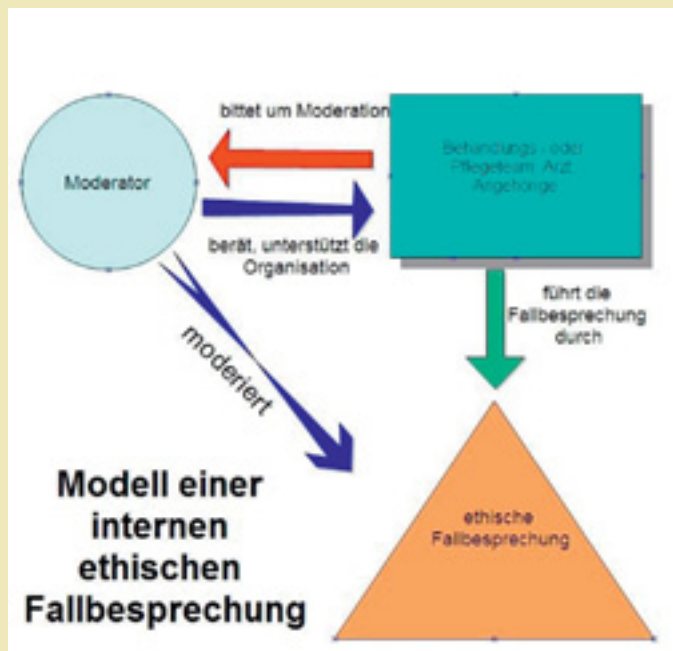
bittet um Moderation

Behandlungs- oder Pflegeteam, Arzt, Angehörige

Moderator

berät, unterstützt die Organisation

führt die Fallbesprechung durch

moderiert

Modell einer internen ethischen Fallbesprechung

ethische Fallbesprechung